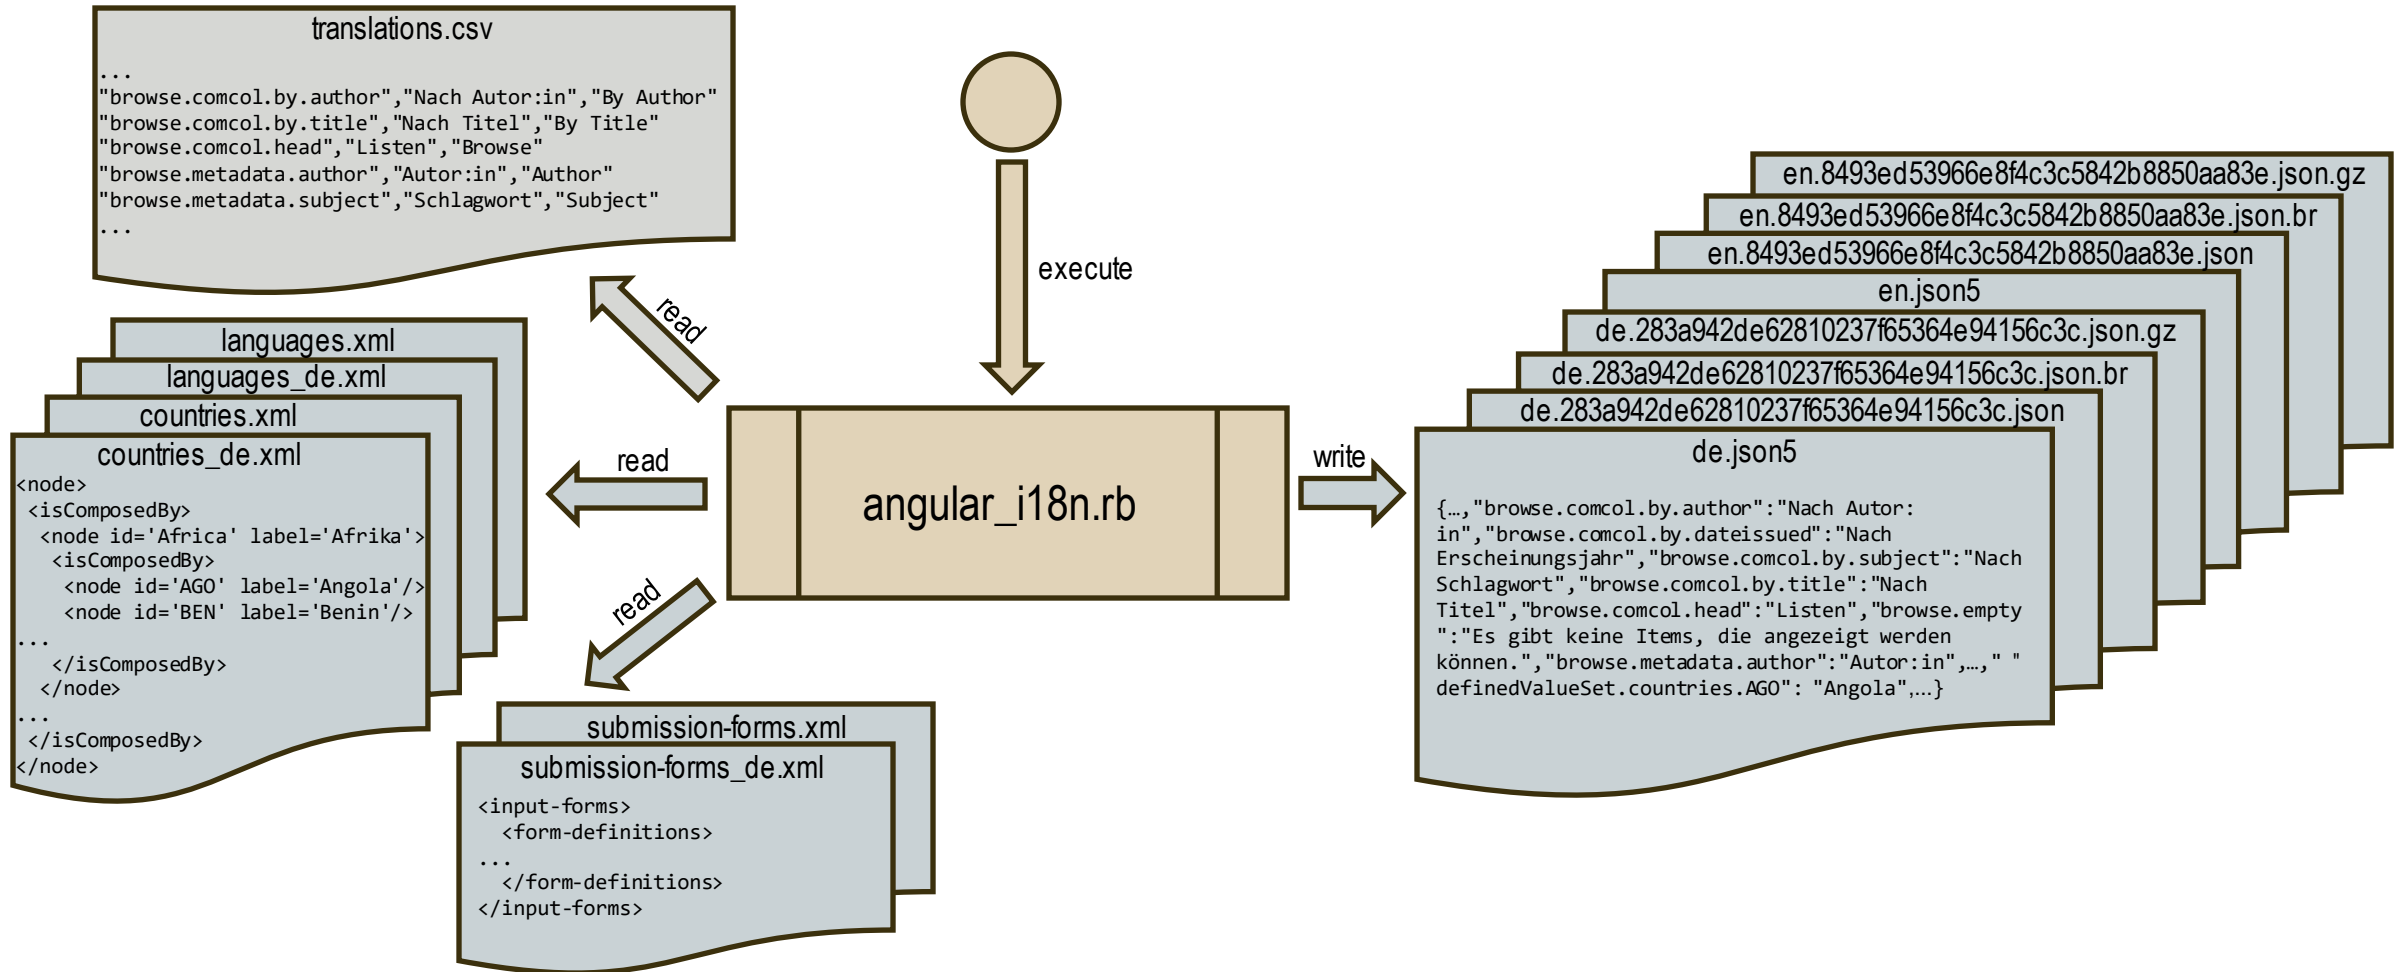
translations.csv
...
"browse.comcol.by.author","Nach Autor:in","By Author"
"browse.comcol.by.title","Nach Titel","By Title"
"browse.comcol.head","Listen","Browse"
"browse.metadata.author","Autor:in","Author"
"browse.metadata.subject","Schlagwort","Subject"
...

execute

read

languages.xml
languages_de.xml
countries.xml
countries_de.xml
<node>
<isComposedBy>
<node id='Africa' label='Afrika'>
<isComposedBy>
<node id='AGO' label='Angola'/>
<node id='BEN' label='Benin'/>
...
</isComposedBy>
</node>
...
</isComposedBy>
</node>

read

angular_i18n.rb

read

submission-forms.xml
submission-forms_de.xml
<input-forms>
<form-definitions>
...
</form-definitions>
</input-forms>

write

en.8493ed53966e8f4c3c5842b8850aa83e.json.gz
en.8493ed53966e8f4c3c5842b8850aa83e.json.br
en.8493ed53966e8f4c3c5842b8850aa83e.json
en.json5
de.283a942de62810237f65364e94156c3c.json.gz
de.283a942de62810237f65364e94156c3c.json.br
de.283a942de62810237f65364e94156c3c.json
de.json5

{…,"browse.comcol.by.author":"Nach Autor:in","browse.comcol.by.dateissued":"Nach Erscheinungsjahr","browse.comcol.by.subject":"Nach Schlagwort","browse.comcol.by.title":"Nach Titel","browse.comcol.head":"Listen","browse.empty":"Es gibt keine Items, die angezeigt werden können.","browse.metadata.author":"Autor:in",…," "definedValueSet.countries.AGO": "Angola",…}